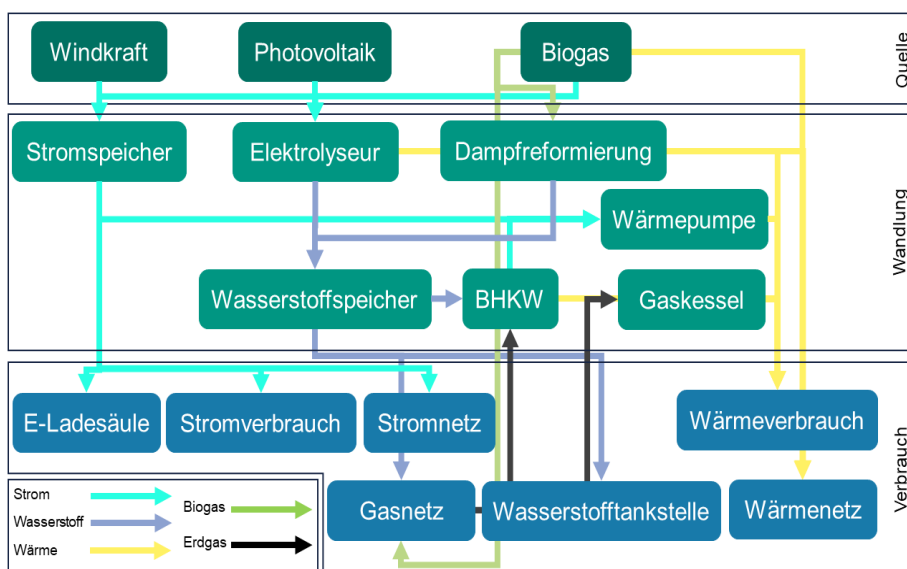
Quelle

Windkraft

Photovoltaik

Biogas

Wandlung

Stromspeicher

Elektrolyseur

Dampfreformierung

Wärmepumpe

Wasserstoffspeicher

BHKW

Gaskessel

Verbrauch

E-Ladesäule

Stromverbrauch

Stromnetz

Wärmeverbrauch

Gasnetz

Wasserstofftankstelle

Wärmenetz

Strom

Wasserstoff

Wärme

Biogas

Erdgas